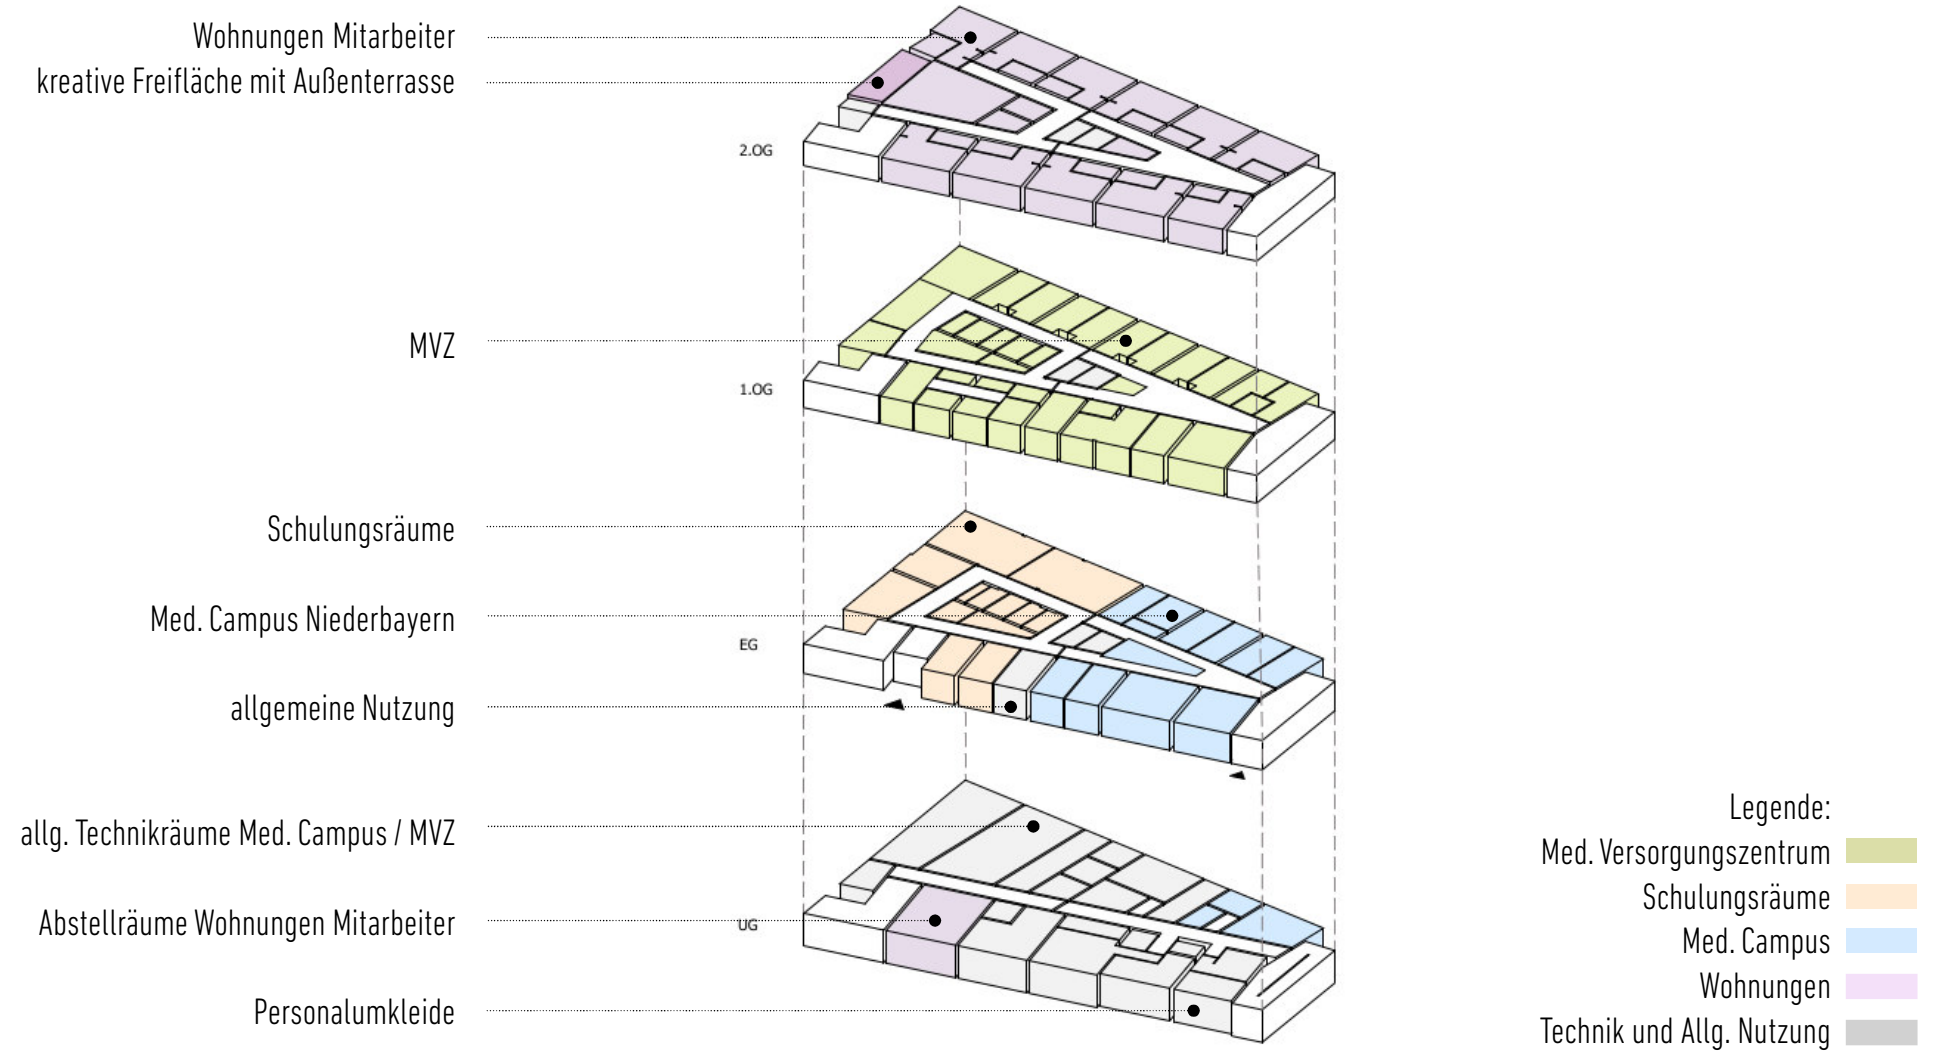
Wohnungen Mitarbeiter
kreative Freifläche mit Außenterrasse

2.OG

MVZ

1.OG

Schulungsräume

Med. Campus Niederbayern

EG

allgemeine Nutzung

allg. Technikräume Med. Campus / MVZ

Abstellräume Wohnungen Mitarbeiter

UG

Personalumkleide

Legende:
Med. Versorgungszentrum
Schulungsräume
Med. Campus
Wohnungen
Technik und Allg. Nutzung